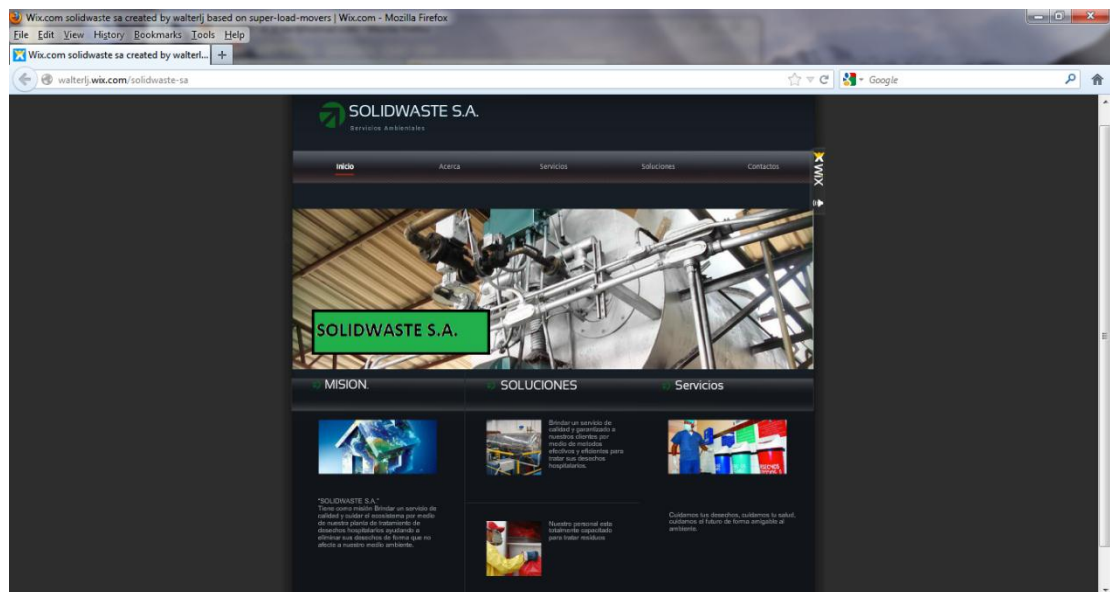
Wix.com solidwaste sa created by walterlj based on super-load-movers | Wix.com - Mozilla Firefox

File Edit View History Bookmarks Tools Help

Wix.com solidwaste sa created by walterl... +

walterlj.wix.com/solidwaste-sa

Google

SOLIDWASTE S.A.

Servicios Ambientales

Inicio Acerca Servicios Soluciones Contactos

WIX

SOLIDWASTE S.A.

MISION.

SOLUCIONES

Servicios

Brindar un servicio de calidad y garantizado a nuestros clientes por medio de metodos efectivos y eficientes para tratar sus desechos hospitalarios.

"SOLIDWASTE S.A." Tiene como misión Brindar un servicio de calidad y cuidar el ecosistema por medio de nuestra planta de tratamiento de desechos hospitalarios ayudando a eliminar sus desechos de forma que no afecte a nuestro medio ambiente.

Nuestro personal esta totalmente capacitado para tratar residuos

Cuidamos tus desechos, cuidamos tu salud, cuidamos el futuro de forma amigable al ambiente.